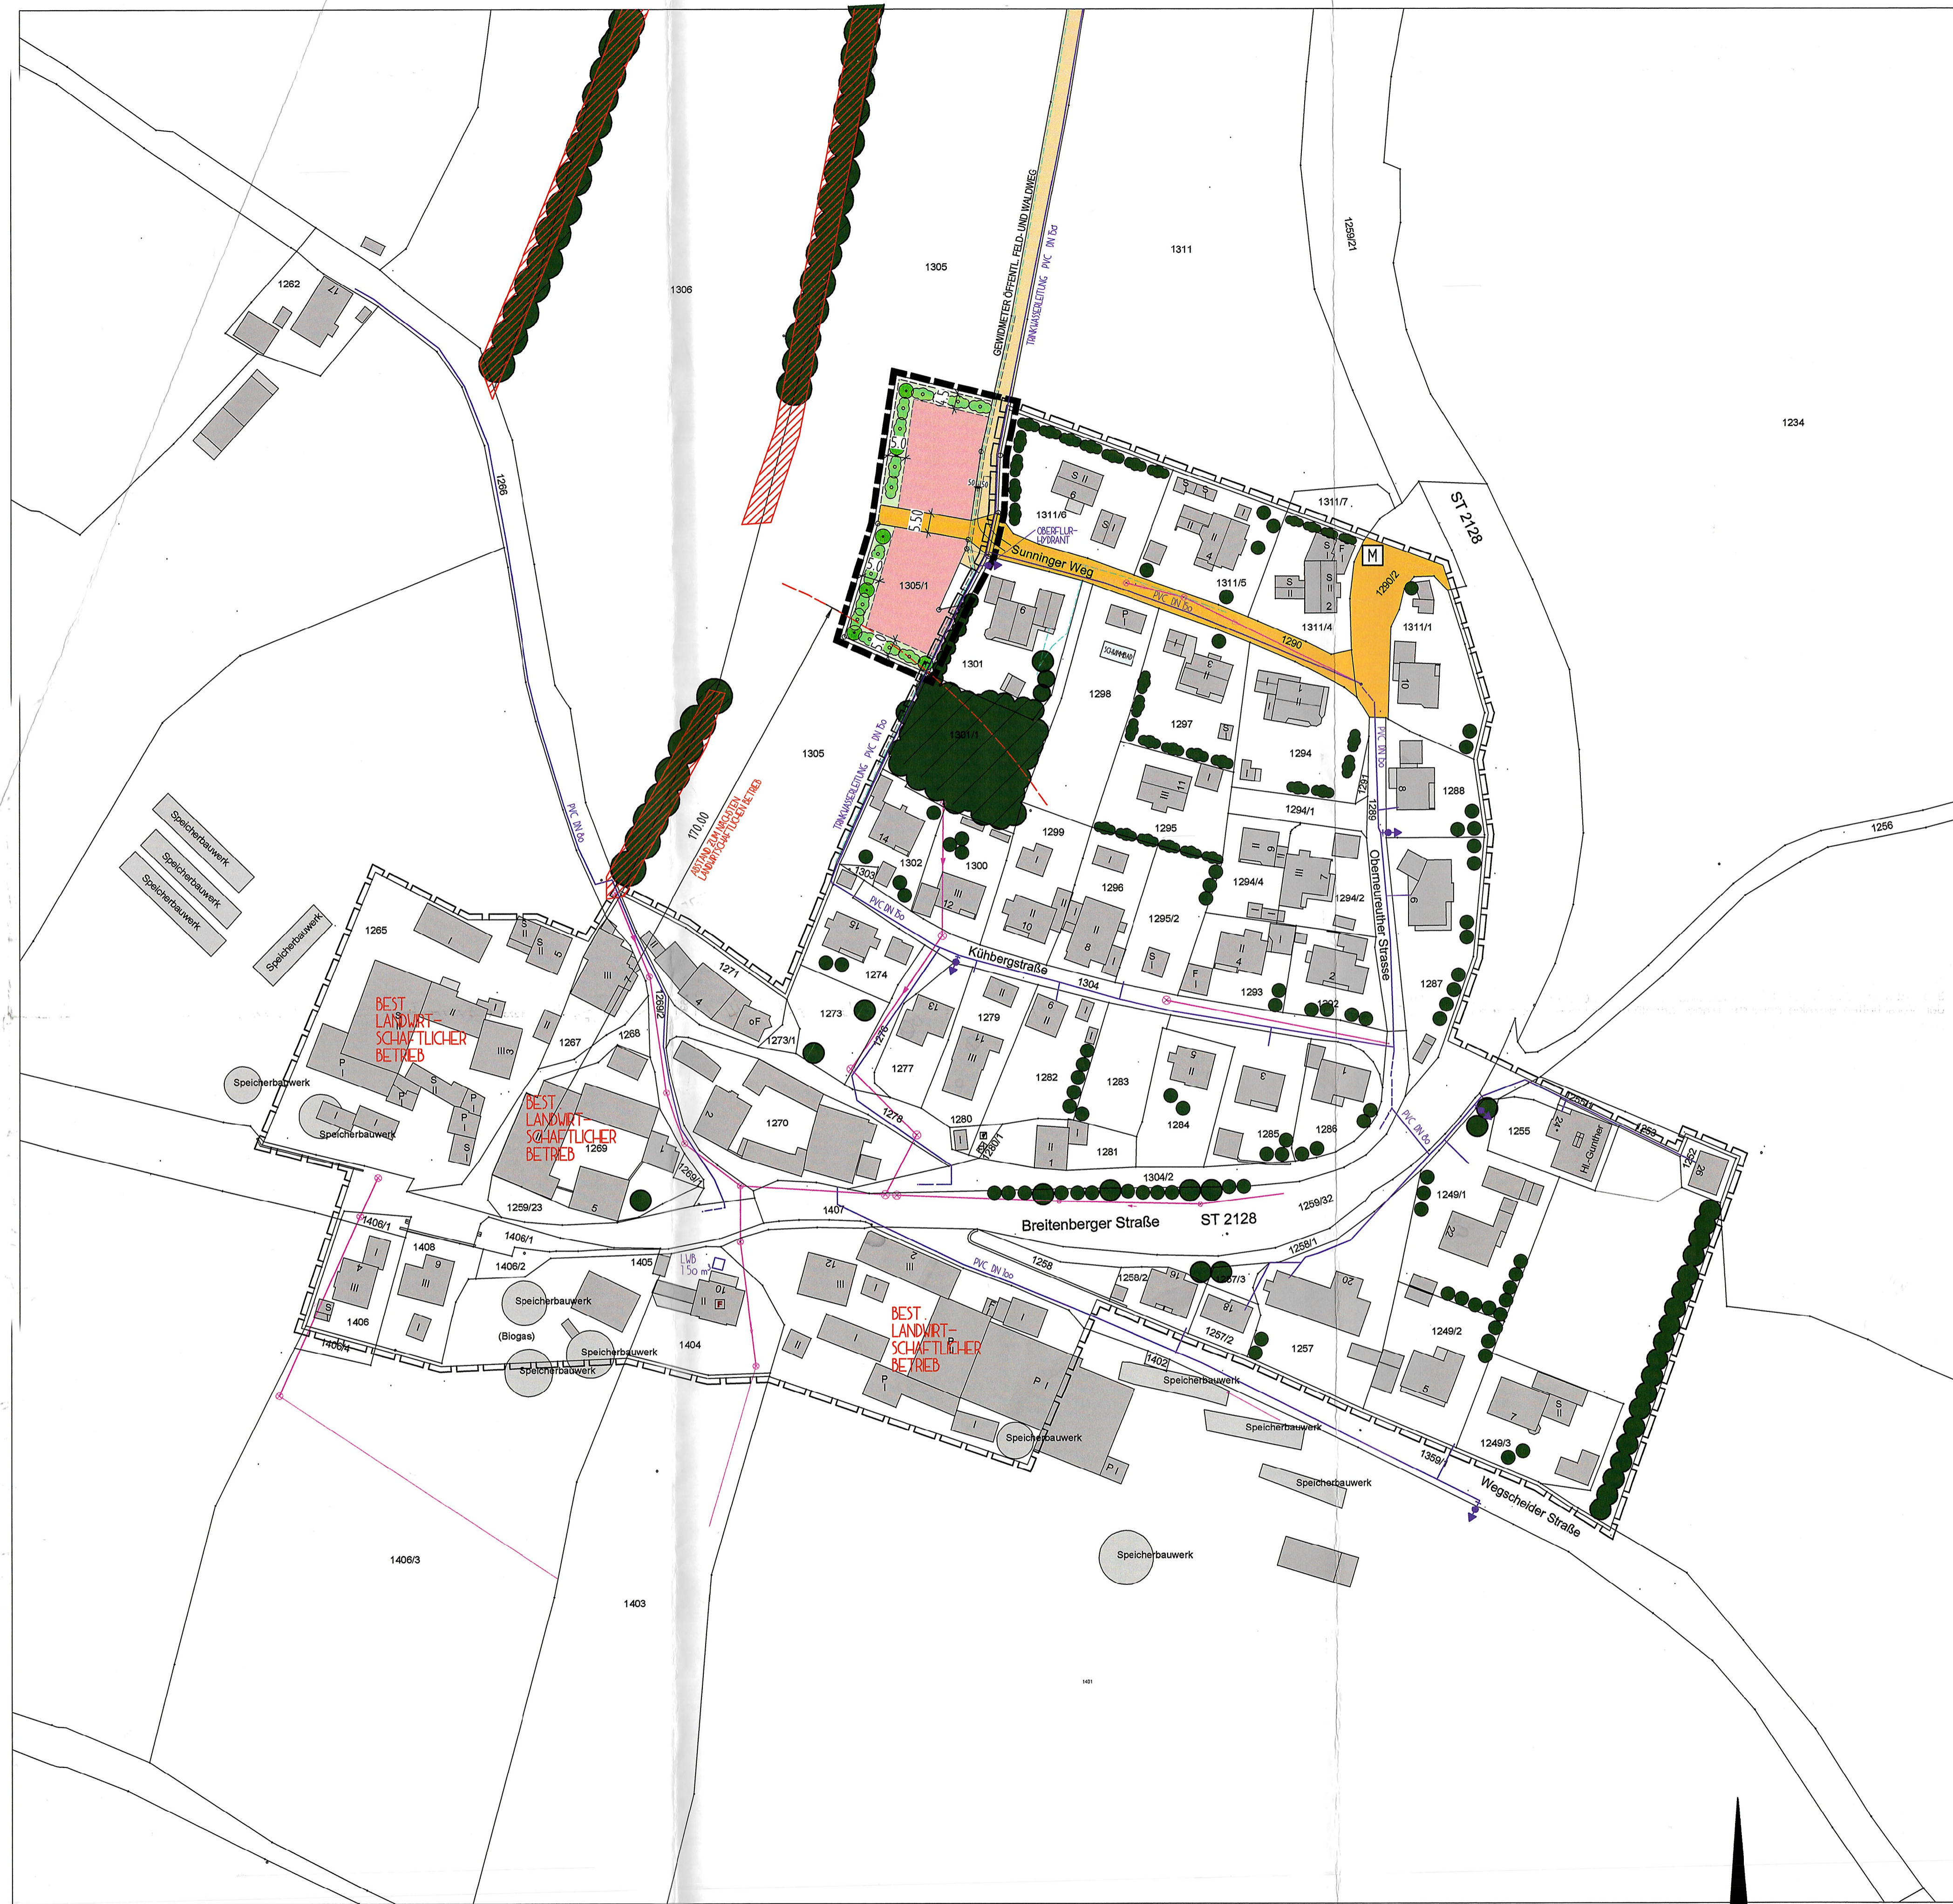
1306
1305
1311
1259/21
1234
1262
17
1266
GEWIDMETER ÖFFENTL. FELD- UND WALDWEG
TRINKWASSERLEITUNG PVC DN 80
4.5
5.0
5.50
5.0
1305/1
OBERFLUR-HYDRANT
Sunninger Weg
PVC DN 80
1311/6
6
1311/7
ST 2128
M
1290/2
1311/5
1311/4
1311/1
1290
1301
6
1298
1297
3
1294
10
1301/1
1305
1291
1289
1288
8
PVC DN 80
ABSTAND ZUM NÄCHSTEN LANDWIRTSCHAFTLICHEN BETRIEB
170.00
PVC DN 80
TRINKWASSERLEITUNG PVC DN 150
1299
1295
1294/1
1256
14
1302
1300
1303
12
10
1296
8
1295/2
9
1294/4
7
1294/2
Obermeureuther Strasse
9
Speicherbauwerk
Speicherbauwerk
Speicherbauwerk
Speicherbauwerk
1265
5
1271
15
PVC DN 80
Kühbergstraße
1274
4
1293
2
1304
1292
1287
BEST LANDWIRT-SCHAFTLICHER BETRIEB
1269/2
4
1273
13
1279
6
III 3
1267
1268
1273/1
1276
1277
11
1282
1283
5
3
1286
1
Speicherbauwerk
Speicherbauwerk
BEST LANDWIRT-SCHAFTLICHER BETRIEB
1269
2
1270
1278
1280
1260/1
1281
1284
1285
PVC DN 80
1255
24
Hl. Gunther
1253
1252
26
1269/1
5
1259/23
1407
1304/2
1259/32
1249/1
1406/1
1406
1406/1
Breitenberger Straße
ST 2128
22
1258/1
4
9
1406/2
1405
LWB 150 m³
10
12
2
PVC DN 100
1258
1258/2
16
1257/3
20
1406
Speicherbauwerk
(Biogas)
BEST LANDWIRT-SCHAFTLICHER BETRIEB
18
1257/2
1249/2
1406/4
Speicherbauwerk
Speicherbauwerk
1404
1402
Speicherbauwerk
1257
5
Speicherbauwerk
7
1249/3
Speicherbauwerk
1359/1
Speicherbauwerk
Wegscheider Straße
Speicherbauwerk
1406/3
1403
1401